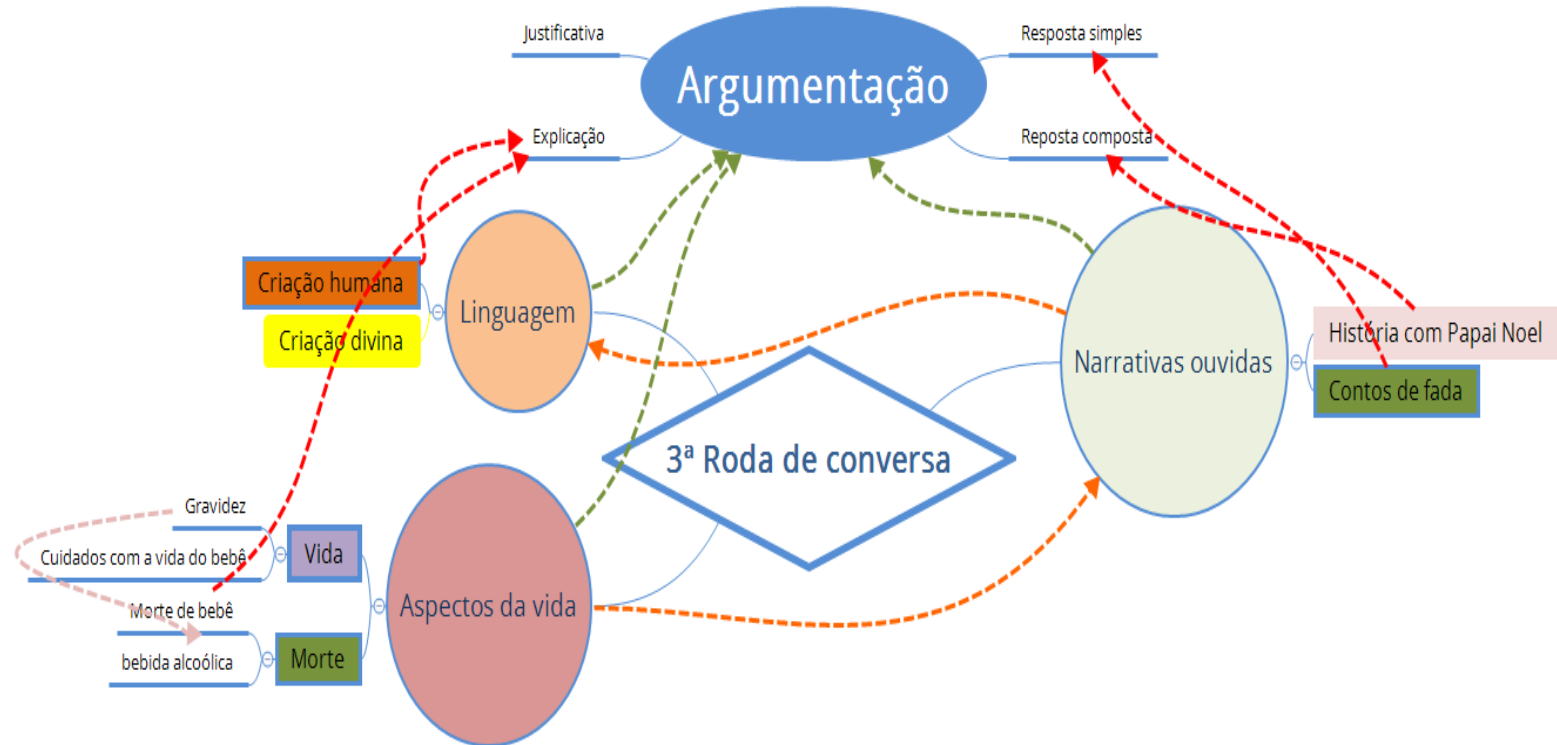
Justificativa

Argumentação

Resposta simples

Explicação

Reposta composta

Criação humana

Criação divina

Linguagem

Narrativas ouvidas

História com Papai Noel

Contos de fada

3ª Roda de conversa

Gravidez

Cuidados com a vida do bebê

Vida

Aspectos da vida

Morte de bebê

bebida alcoólica

Morte